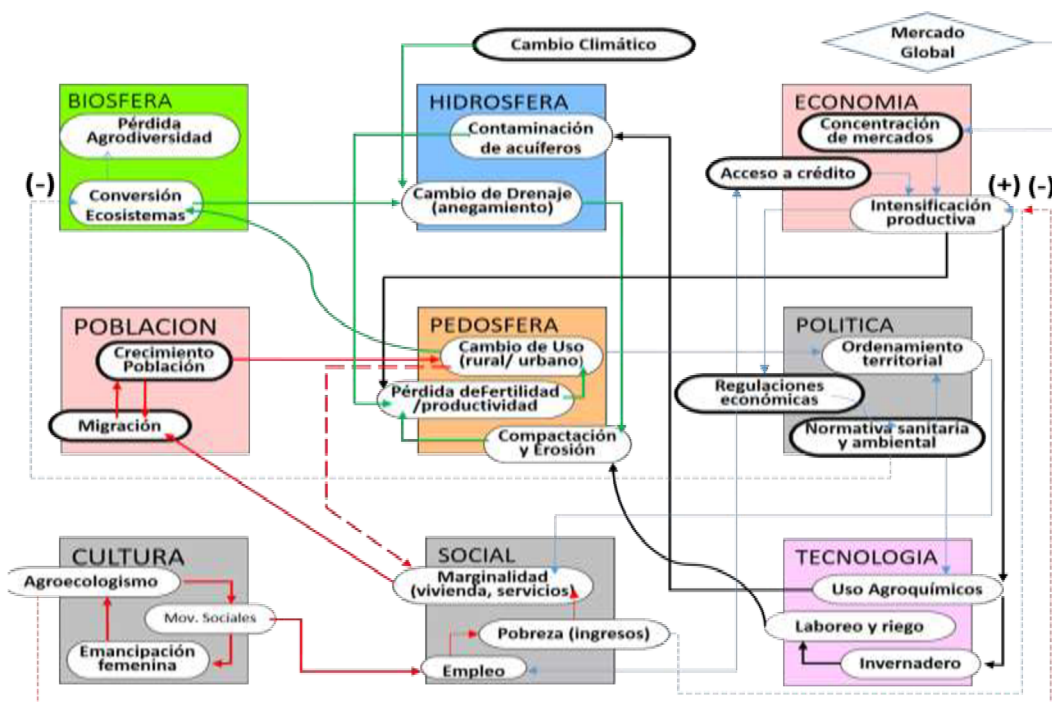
Cambio Climático

Mercado Global

BIOSFERA
Pérdida Agrodiversidad
(-)
Conversión Ecosistemas

HIDROSFERA
Contaminación de acuíferos
Cambio de Drenaje (anegamiento)

ECONOMIA
Concentración de mercados
Acceso a crédito
(+) (-)
Intensificación productiva

POBLACION
Crecimiento Población
Migración

PEDOSFERA
Cambio de Uso (rural/ urbano)
Pérdida deFertilidad /productividad
Compactación y Erosión

POLITICA
Ordenamiento territorial
Regulaciones económicas
Normativa sanitaria y ambiental

CULTURA
Agroecologismo
Mov. Sociales
Emancipación femenina

SOCIAL
Marginalidad (vivienda, servicios)
Pobreza (ingresos)
Empleo

TECNOLOGIA
Uso Agroquímicos
Laboreo y riego
Invernadero